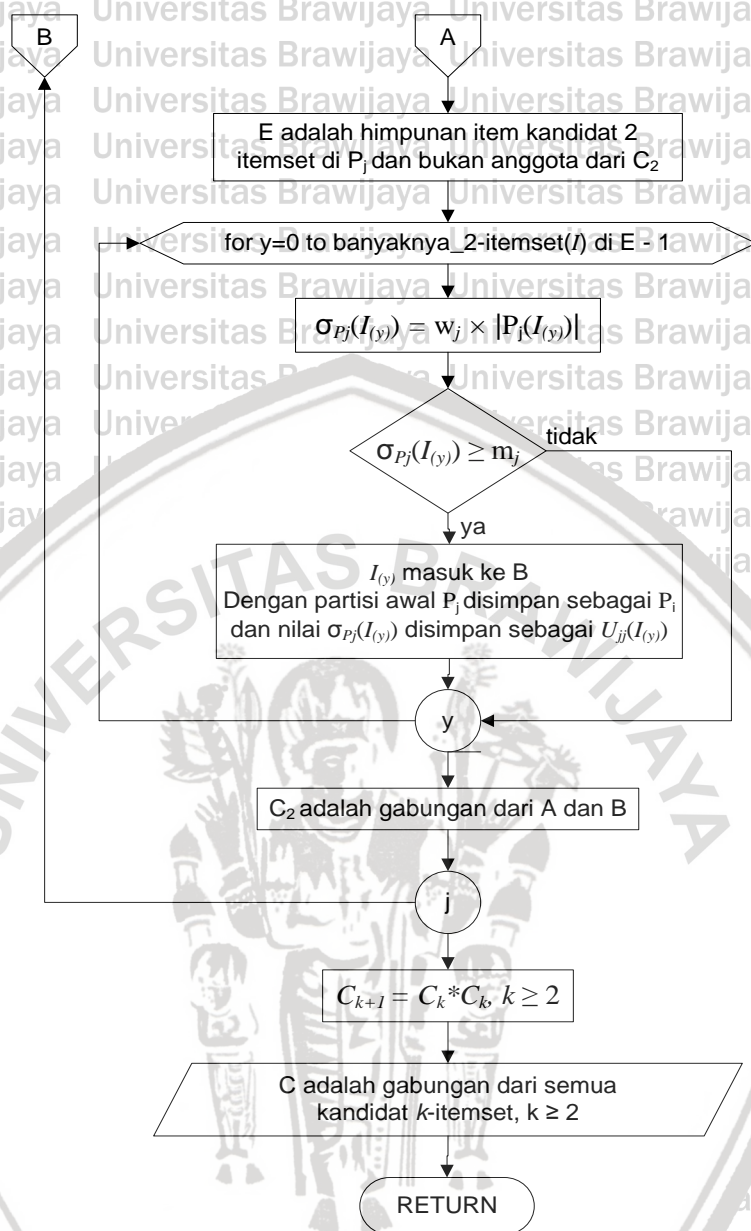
B

A

E adalah himpunan item kandidat 2 itemset di $P_j$ dan bukan anggota dari $C_2$

for y=0 to banyaknya_2-itemset($I$) di E - 1

$\sigma_{Pj}(I_{(y)}) = w_j \times |P_j(I_{(y)})|$

$\sigma_{Pj}(I_{(y)}) \geq m_j$

tidak

ya

$I_{(y)}$ masuk ke B
Dengan partisi awal $P_j$ disimpan sebagai $P_i$ dan nilai $\sigma_{Pj}(I_{(y)})$ disimpan sebagai $U_{jj}(I_{(y)})$

y

$C_2$ adalah gabungan dari A dan B

j

$C_{k+1} = C_k * C_k,\ k \geq 2$

C adalah gabungan dari semua kandidat $k$-itemset, k ≥ 2

RETURN

Universitas Brawijaya